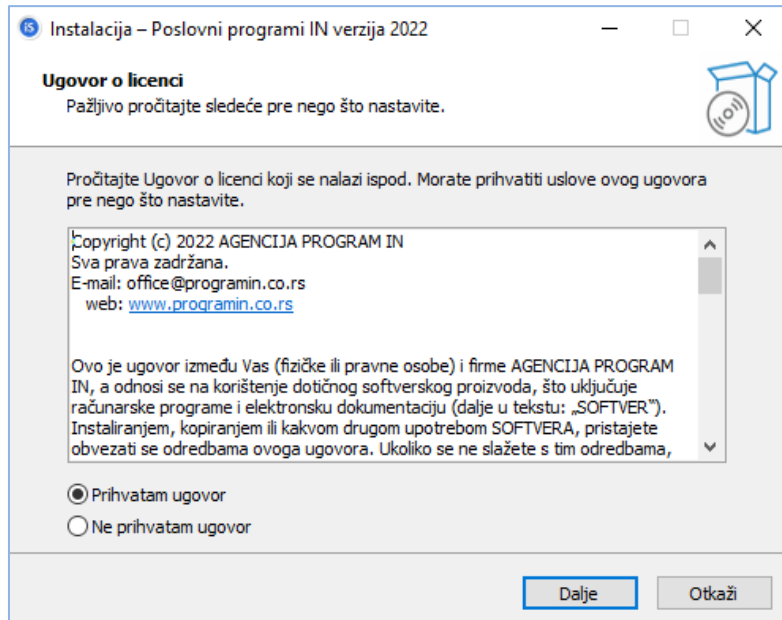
Instalacija – Poslovni programi IN verzija 2022

Ugovor o licenci
Pažljivo pročitajte sledeće pre nego što nastavite.

Pročitajte Ugovor o licenci koji se nalazi ispod. Morate prihvatiti uslove ovog ugovora pre nego što nastavite.

Copyright (c) 2022 AGENCIJA PROGRAM IN
Sva prava zadržana.
E-mail: office@programin.co.rs
web: www.programin.co.rs

Ovo je ugovor između Vas (fizičke ili pravne osobe) i firme AGENCIJA PROGRAM IN, a odnosi se na korištenje dotičnog softverskog proizvoda, što uključuje računarske programe i elektronsku dokumentaciju (dalje u tekstu: „SOFTVER"). Instaliranjem, kopiranjem ili kakvom drugom upotrebom SOFTVERA, pristajete obvezati se odredbama ovoga ugovora. Ukoliko se ne slažete s tim odredbama,

Prihvatam ugovor
Ne prihvatam ugovor

Dalje
Otkaži